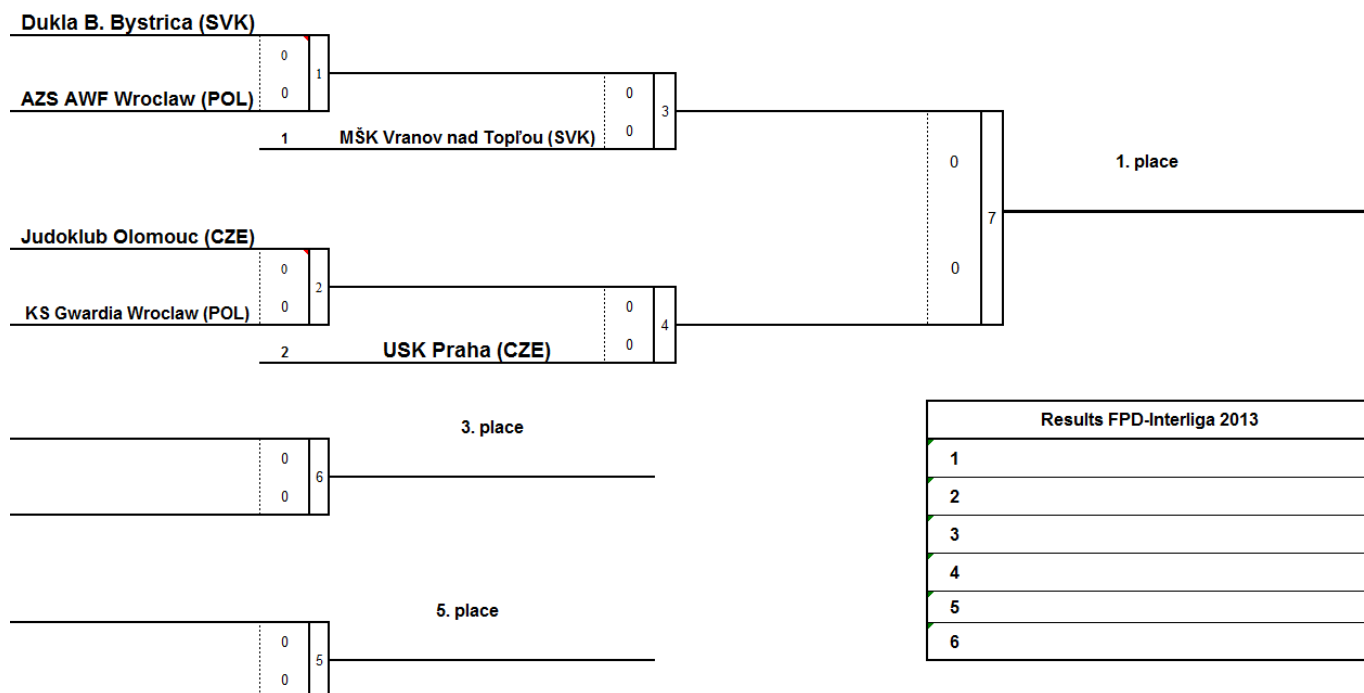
Dukla B. Bystrica (SVK)
0
0
1
AZS AWF Wroclaw (POL)
1
MŠK Vranov nad Topľou (SVK)
0
0
3

0
0
7
1. place

Judoklub Olomouc (CZE)
0
0
2
KS Gwardia Wroclaw (POL)
2
USK Praha (CZE)
0
0
4

3. place
0
0
6

5. place
0
0
5

| Results FPD-Interliga 2013 |
|---|
| 1 |
| 2 |
| 3 |
| 4 |
| 5 |
| 6 |